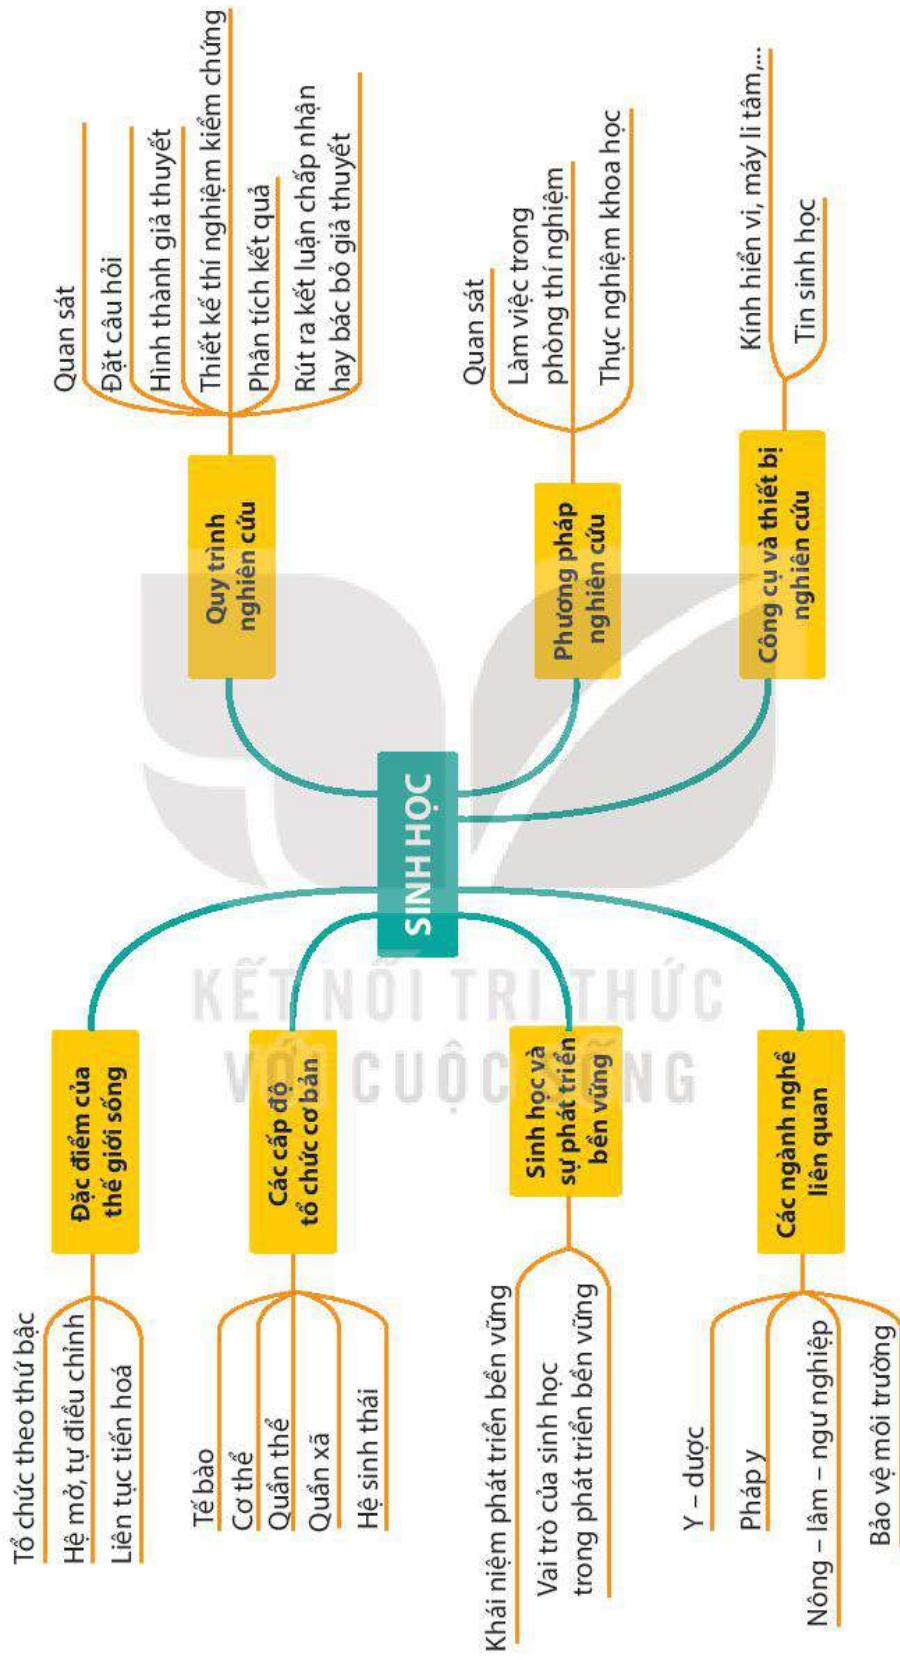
SINH HỌC

Quy trình nghiên cứu
Quan sát
Đặt câu hỏi
Hình thành giả thuyết
Thiết kế thí nghiệm kiểm chứng
Phân tích kết quả
Rút ra kết luận chấp nhận hay bác bỏ giả thuyết

Phương pháp nghiên cứu
Quan sát
Làm việc trong phòng thí nghiệm
Thực nghiệm khoa học

Công cụ và thiết bị nghiên cứu
Kính hiển vi, máy li tâm,...
Tin sinh học

Đặc điểm của thế giới sống
Tổ chức theo thứ bậc
Hệ mở, tự điều chỉnh
Liên tục tiến hoá

Các cấp độ tổ chức cơ bản
Tế bào
Cơ thể
Quần thể
Quần xã
Hệ sinh thái

Sinh học và sự phát triển bền vững
Khái niệm phát triển bền vững
Vai trò của sinh học trong phát triển bền vững

Các ngành nghề liên quan
Y – dược
Pháp y
Nông – lâm – ngư nghiệp
Bảo vệ môi trường

KẾT NỐI TRI THỨC VỚI CUỘC SỐNG